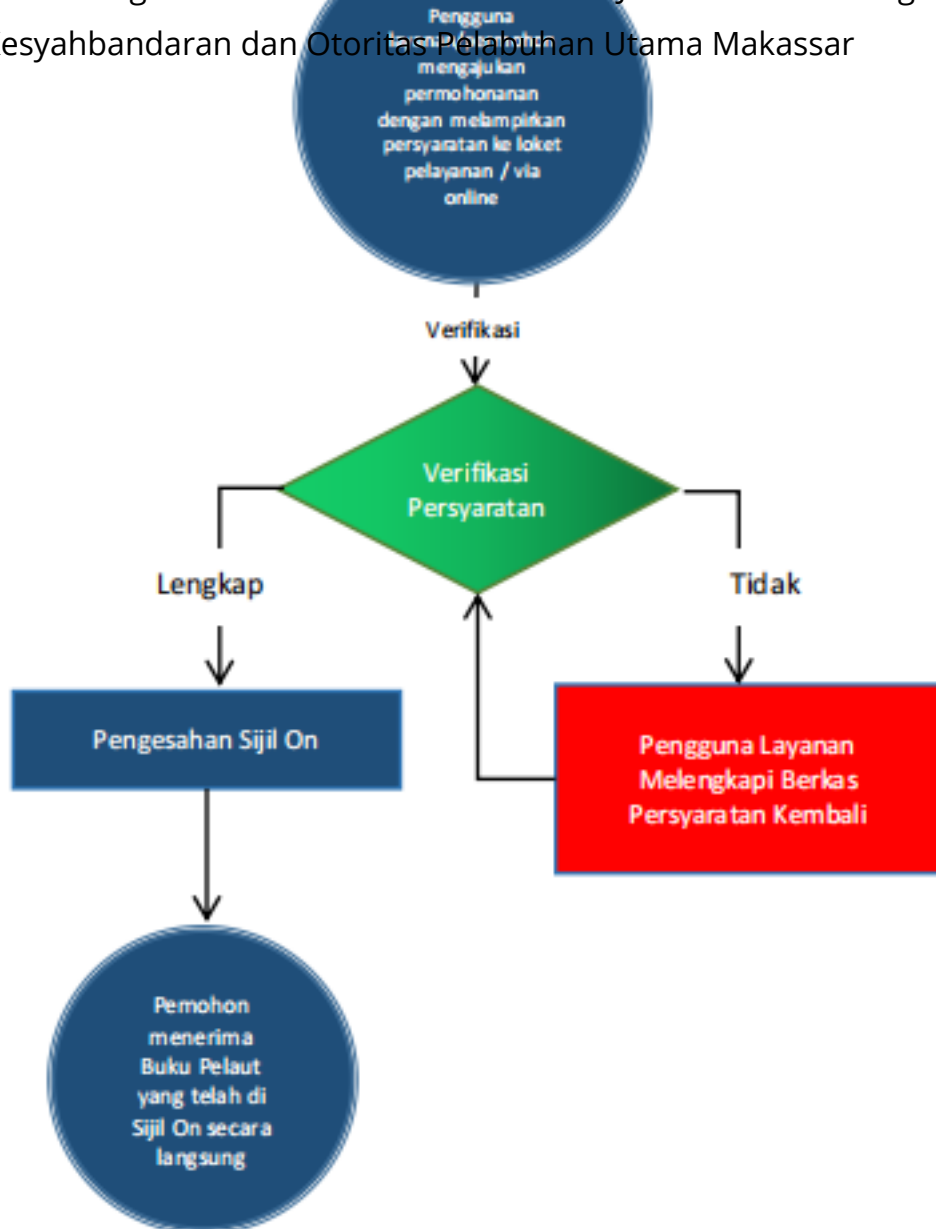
esyahbandaran dan Otoritas Pelabuhan Utama Makassar

Pengguna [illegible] mengajukan permohonanan dengan melampirkan persyaratan ke loket pelayanan / via online

Verifikasi

Verifikasi Persyaratan

Lengkap

Tidak

Pengesahan Sijil On

Pengguna Layanan Melengkapi Berkas Persyaratan Kembali

Pemohon menerima Buku Pelaut yang telah di Sijil On secara langsung